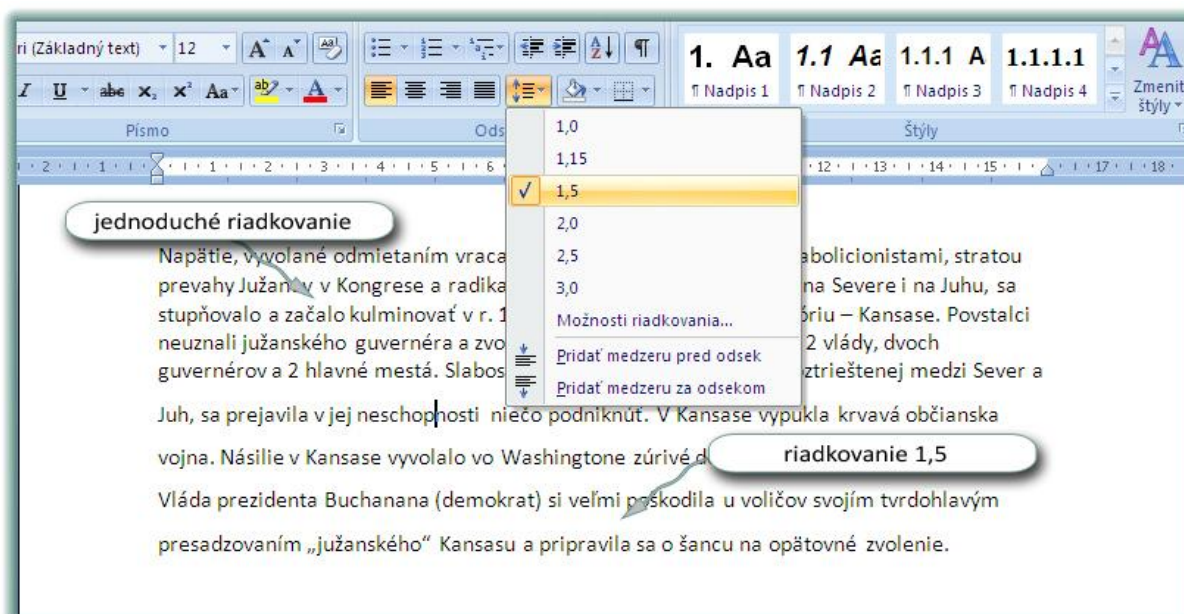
ri (Základný text) 12 A A

1. Aa 1.1 Aa 1.1.1 A 1.1.1.1

¶ Nadpis 1 ¶ Nadpis 2 ¶ Nadpis 3 ¶ Nadpis 4

Zmeniť štýly

Písmo Ods Štýly

1,0
1,15
1,5
2,0
2,5
3,0
Možnosti riadkovania...
Pridať medzeru pred odsek
Pridať medzeru za odsekom

jednoduché riadkovanie

Napätie, vyvolané odmietaním vraca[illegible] abolicionistami, stratou prevahy Južan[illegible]v v Kongrese a radika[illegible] na Severe i na Juhu, sa stupňovalo a začalo kulminovať v r. 1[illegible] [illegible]óriu – Kansase. Povstalci neuznali južanského guvernéra a zvo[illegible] 2 vlády, dvoch guvernérov a 2 hlavné mestá. Slabos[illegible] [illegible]eztrieštenej medzi Sever a Juh, sa prejavila v jej neschopnosti niečo podniknúť. V Kansase vypukla krvavá občianska vojna. Násilie v Kansase vyvolalo vo Washingtone zúrivé d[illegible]

riadkovanie 1,5

Vláda prezidenta Buchanana (demokrat) si veľmi poškodila u voličov svojím tvrdohlavým presadzovaním „južanského" Kansasu a pripravila sa o šancu na opätovné zvolenie.